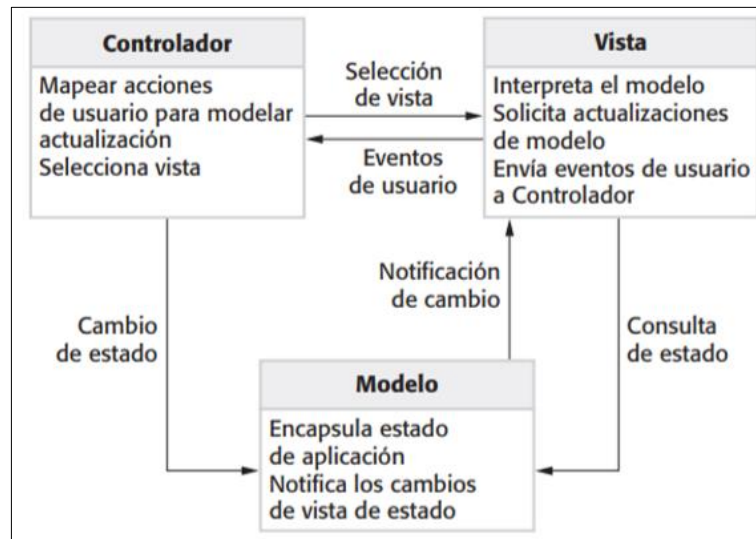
Controlador

Mapear acciones de usuario para modelar actualización
Selecciona vista

Selección de vista

Eventos de usuario

Vista

Interpreta el modelo
Solicita actualizaciones de modelo
Envía eventos de usuario a Controlador

Notificación de cambio

Cambio de estado

Consulta de estado

Modelo

Encapsula estado de aplicación
Notifica los cambios de vista de estado